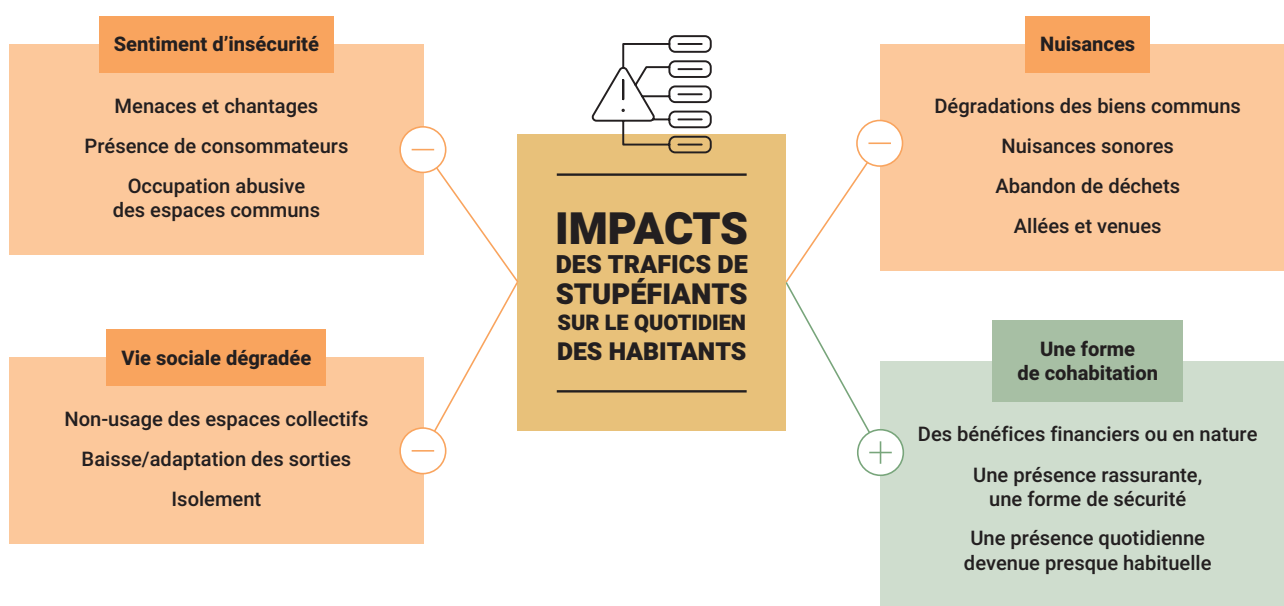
IMPACTS DES TRAFICS DE STUPÉFIANTS SUR LE QUOTIDIEN DES HABITANTS

Sentiment d'insécurité

Menaces et chantages

Présence de consommateurs

Occupation abusive des espaces communs

Vie sociale dégradée

Non-usage des espaces collectifs

Baisse/adaptation des sorties

Isolement

Nuisances

Dégradations des biens communs

Nuisances sonores

Abandon de déchets

Allées et venues

Une forme de cohabitation

Des bénéfices financiers ou en nature

Une présence rassurante, une forme de sécurité

Une présence quotidienne devenue presque habituelle